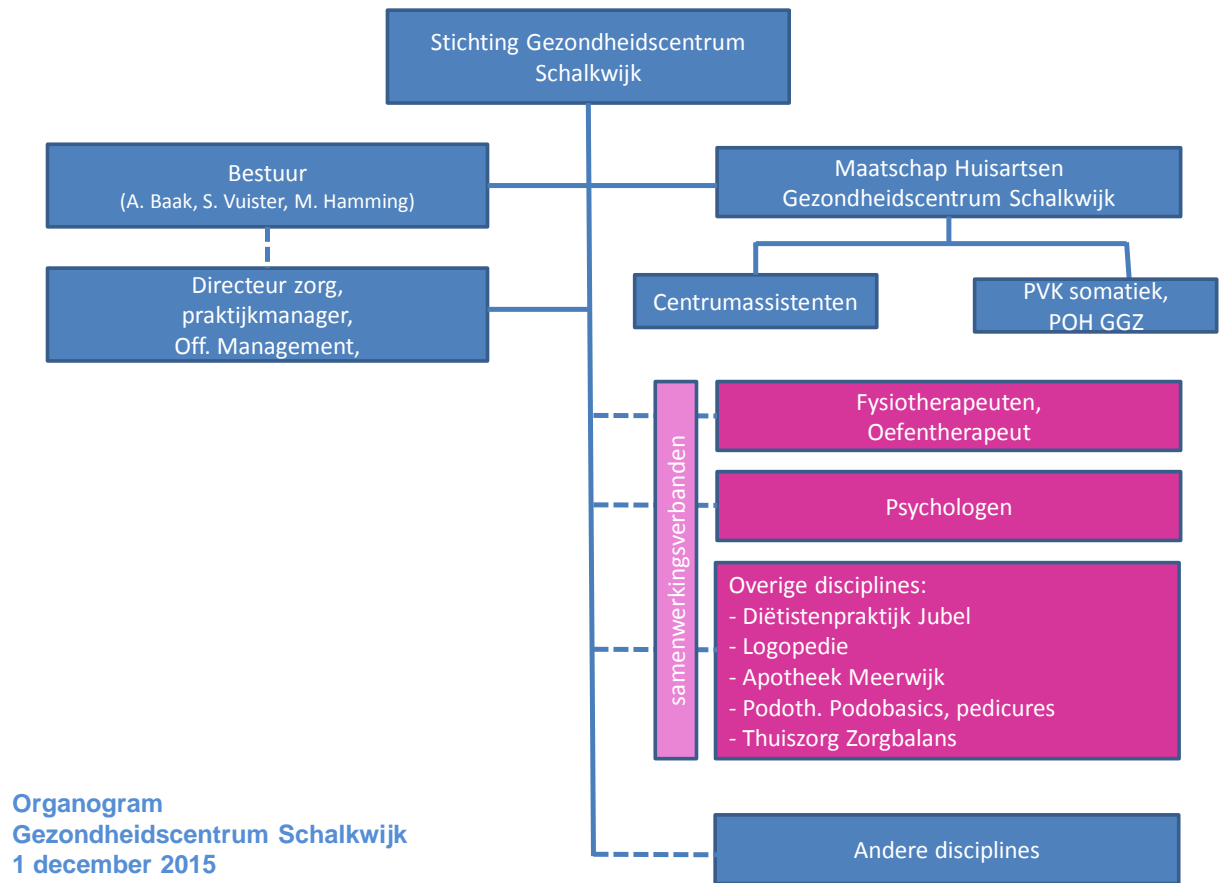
Stichting Gezondheidscentrum Schalkwijk

Bestuur
(A. Baak, S. Vuister, M. Hamming)

Maatschap Huisartsen
Gezondheidscentrum Schalkwijk

Directeur zorg,
praktijkmanager,
Off. Management,

Centrumassistenten

PVK somatiek,
POH GGZ

samenwerkingsverbanden

Fysiotherapeuten,
Oefentherapeut

Psychologen

Overige disciplines:
- Diëtistenpraktijk Jubel
- Logopedie
- Apotheek Meerwijk
- Podoth. Podobasics, pedicures
- Thuiszorg Zorgbalans

Andere disciplines

Organogram
Gezondheidscentrum Schalkwijk
1 december 2015